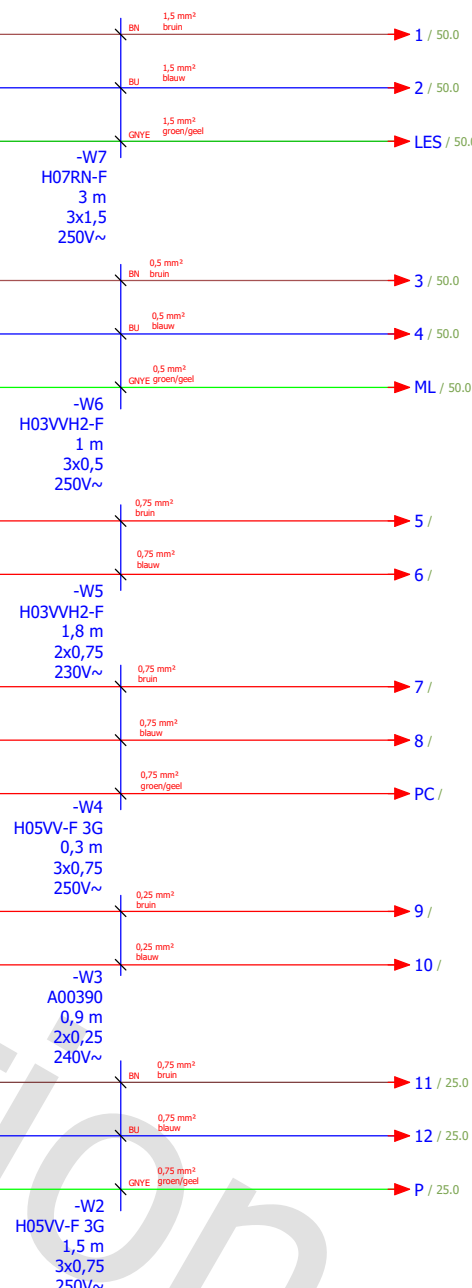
BN 1,5 mm² bruin
1 / 50.0
BU 1,5 mm² blauw
2 / 50.0
GNYE 1,5 mm² groen/geel
LES / 50.0
-W7
H07RN-F
3 m
3x1,5
250V~
BN 0,5 mm² bruin
3 / 50.0
BU 0,5 mm² blauw
4 / 50.0
GNYE 0,5 mm² groen/geel
ML / 50.0
-W6
H03VVH2-F
1 m
3x0,5
250V~
0,75 mm² bruin
5 /
0,75 mm² blauw
6 /
-W5
H03VVH2-F
1,8 m
2x0,75
230V~
0,75 mm² bruin
7 /
0,75 mm² blauw
8 /
0,75 mm² groen/geel
PC /
-W4
H05VV-F 3G
0,3 m
3x0,75
250V~
0,25 mm² bruin
9 /
0,25 mm² blauw
10 /
-W3
A00390
0,9 m
2x0,25
240V~
BN 0,75 mm² bruin
11 / 25.0
BU 0,75 mm² blauw
12 / 25.0
GNYE 0,75 mm² groen/geel
P / 25.0
-W2
H05VV-F 3G
1,5 m
3x0,75
250V~